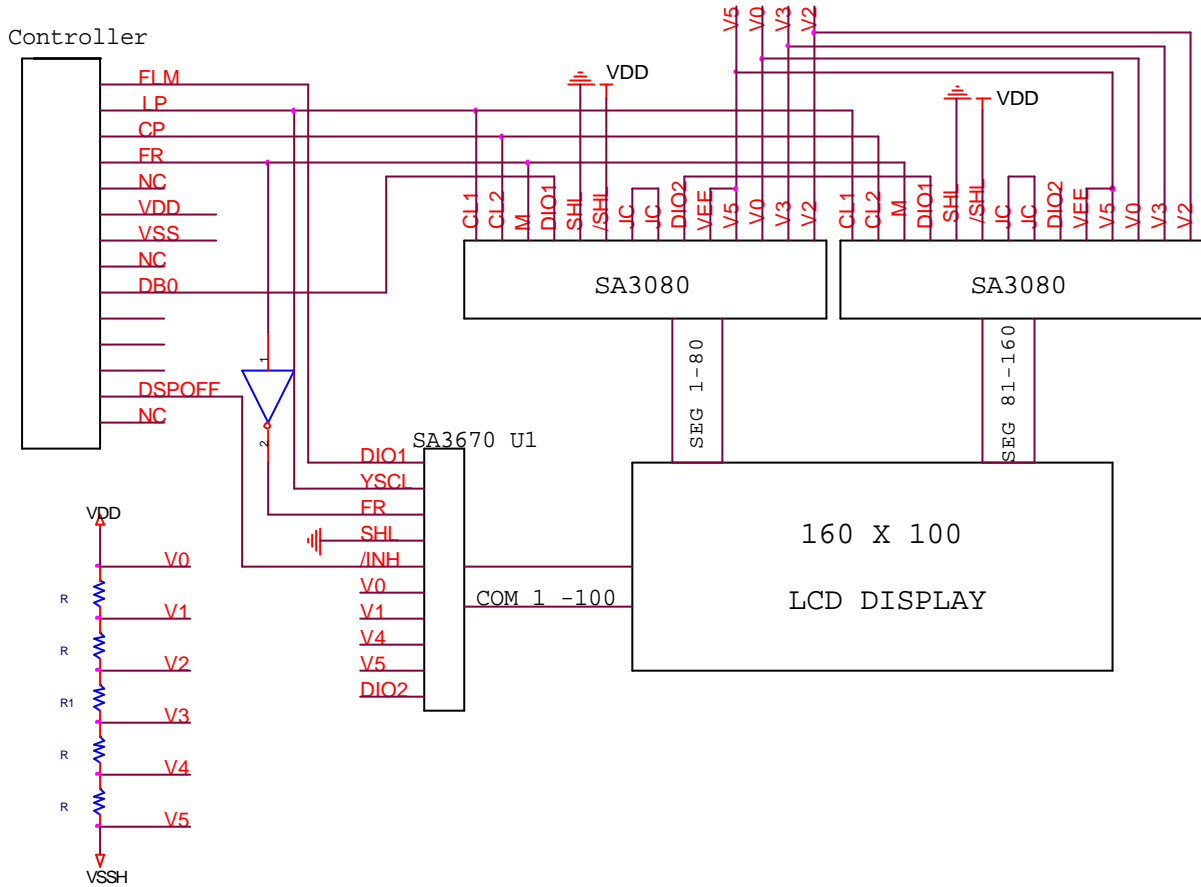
Controller

FLM
LP
CP
FR
NC
VDD
VSS
NC
DB0
DSPOFF
NC

1
2

V5 V0 V3 V2

VDD

CL1 CL2 M DIO1 SHL /SHL JC JC DIO2 VEE V5 V0 V3 V2

SA3080

VDD

CL1 CL2 M DIO1 SHL /SHL JC JC DIO2 VEE V5 V0 V3 V2

SA3080

SEG 1-80

SEG 81-160

SA3670 U1

DIO1
YSCL
FR
SHL
/INH
V0
V1
V4
V5
DIO2

COM 1 -100

160 X 100

LCD DISPLAY

VDD
V0
R
V1
R
V2
R1
V3
R
V4
R
V5
VSSH